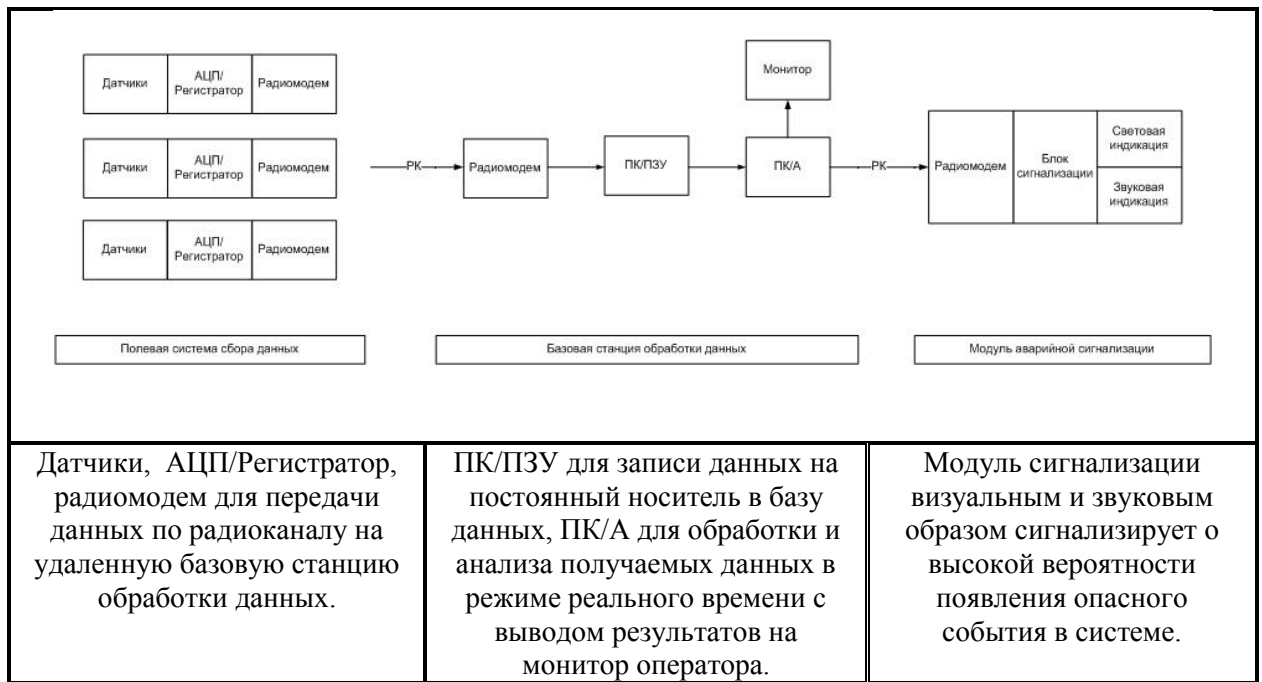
Датчики | АЦП/ Регистратор | Радиомодем

Датчики | АЦП/ Регистратор | Радиомодем

Датчики | АЦП/ Регистратор | Радиомодем

РК

Радиомодем

ПК/ПЗУ

Монитор

ПК/А

РК

Радиомодем

Блок сигнализации

Световая индикация

Звуковая индикация

Полевая система сбора данных

Базовая станция обработки данных

Модуль аварийной сигнализации

| Датчики, АЦП/Регистратор, радиомодем для передачи данных по радиоканалу на удаленную базовую станцию обработки данных. | ПК/ПЗУ для записи данных на постоянный носитель в базу данных, ПК/А для обработки и анализа получаемых данных в режиме реального времени с выводом результатов на монитор оператора. | Модуль сигнализации визуальным и звуковым образом сигнализирует о высокой вероятности появления опасного события в системе. |
|---|---|---|